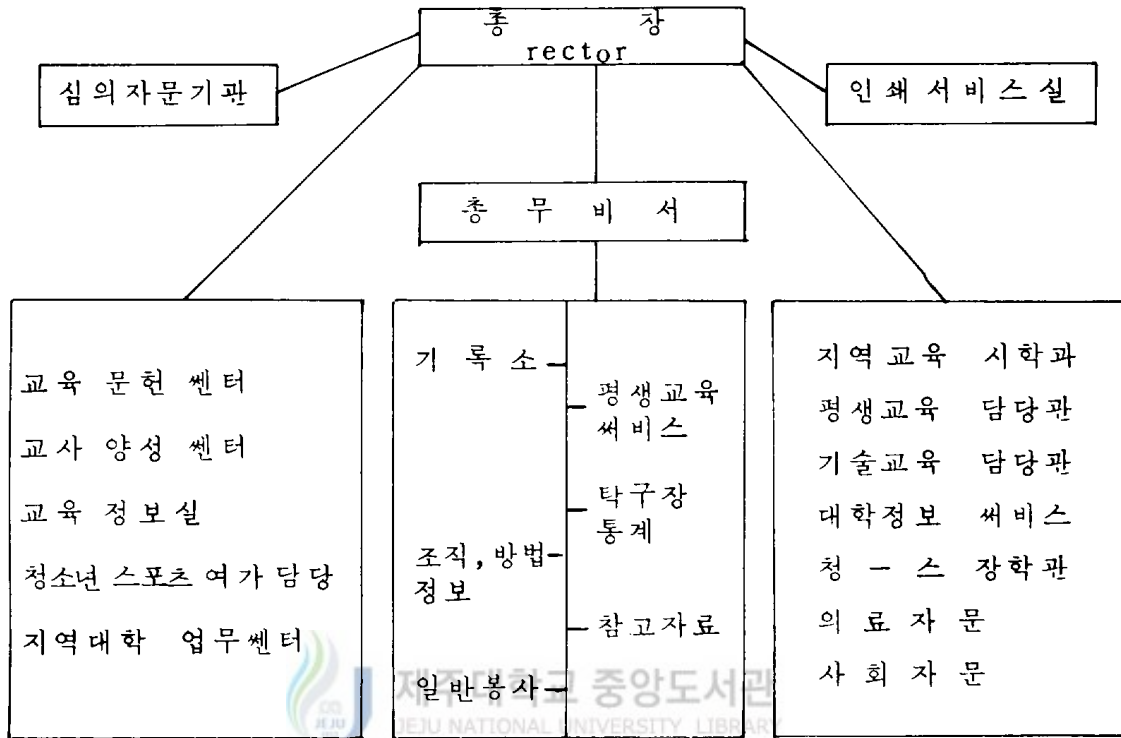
총 장
rector

심의자문기관

인쇄서비스실

총 무 비 서

교육 문헌 쎈터
교사 양성 쎈터
교육 정보실
청소년 스포츠 여가 담당
지역대학 업무쎈터

기 록 소
조직, 방법 정보
일반봉사

평생교육 써비스
탁구장 통계
참고자료

지역교육 시학관
평생교육 담당관
기술교육 담당관
대학정보 써비스
청 ㅡ 스 장학관
의 료 자 문
사 회 자 문

제주대학교 중앙도서관
JEJU NATIONAL UNIVERSITY LIBRARY